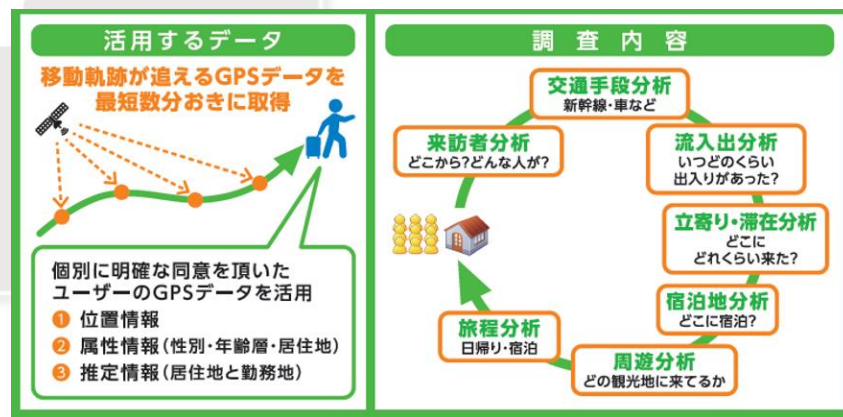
活用するデータ

移動軌跡が追えるGPSデータを最短数分おきに取得

個別に明確な同意を頂いたユーザーのGPSデータを活用

❶ 位置情報
❷ 属性情報（性別・年齢層・居住地）
❸ 推定情報（居住地と勤務地）

調査内容

交通手段分析
新幹線・車など

流入出分析
いつどのくらい出入りがあった？

立寄り・滞在分析
どこにどれくらい来た？

宿泊地分析
どこに宿泊？

周遊分析
どの観光地に来てるか

旅程分析
日帰り・宿泊

来訪者分析
どこから？どんな人が？